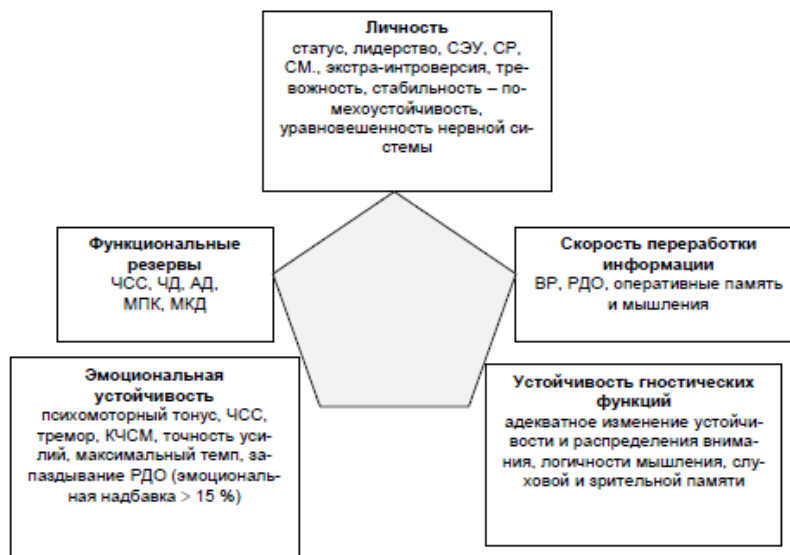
**Личность**
статус, лидерство, СЭУ, СР, СМ., экстра-интроверсия, тревожность, стабильность – помехоустойчивость, уравновешенность нервной системы

**Функциональные резервы**
ЧСС, ЧД, АД, МПК, МКД

**Скорость переработки информации**
ВР, РДО, оперативные память и мышления

**Эмоциональная устойчивость**
психомоторный тонус, ЧСС, тремор, КЧСМ, точность усилий, максимальный темп, запаздывание РДО (эмоциональная надбавка > 15 %)

**Устойчивость гностических функций**
адекватное изменение устойчивости и распределения внимания, логичности мышления, слуховой и зрительной памяти